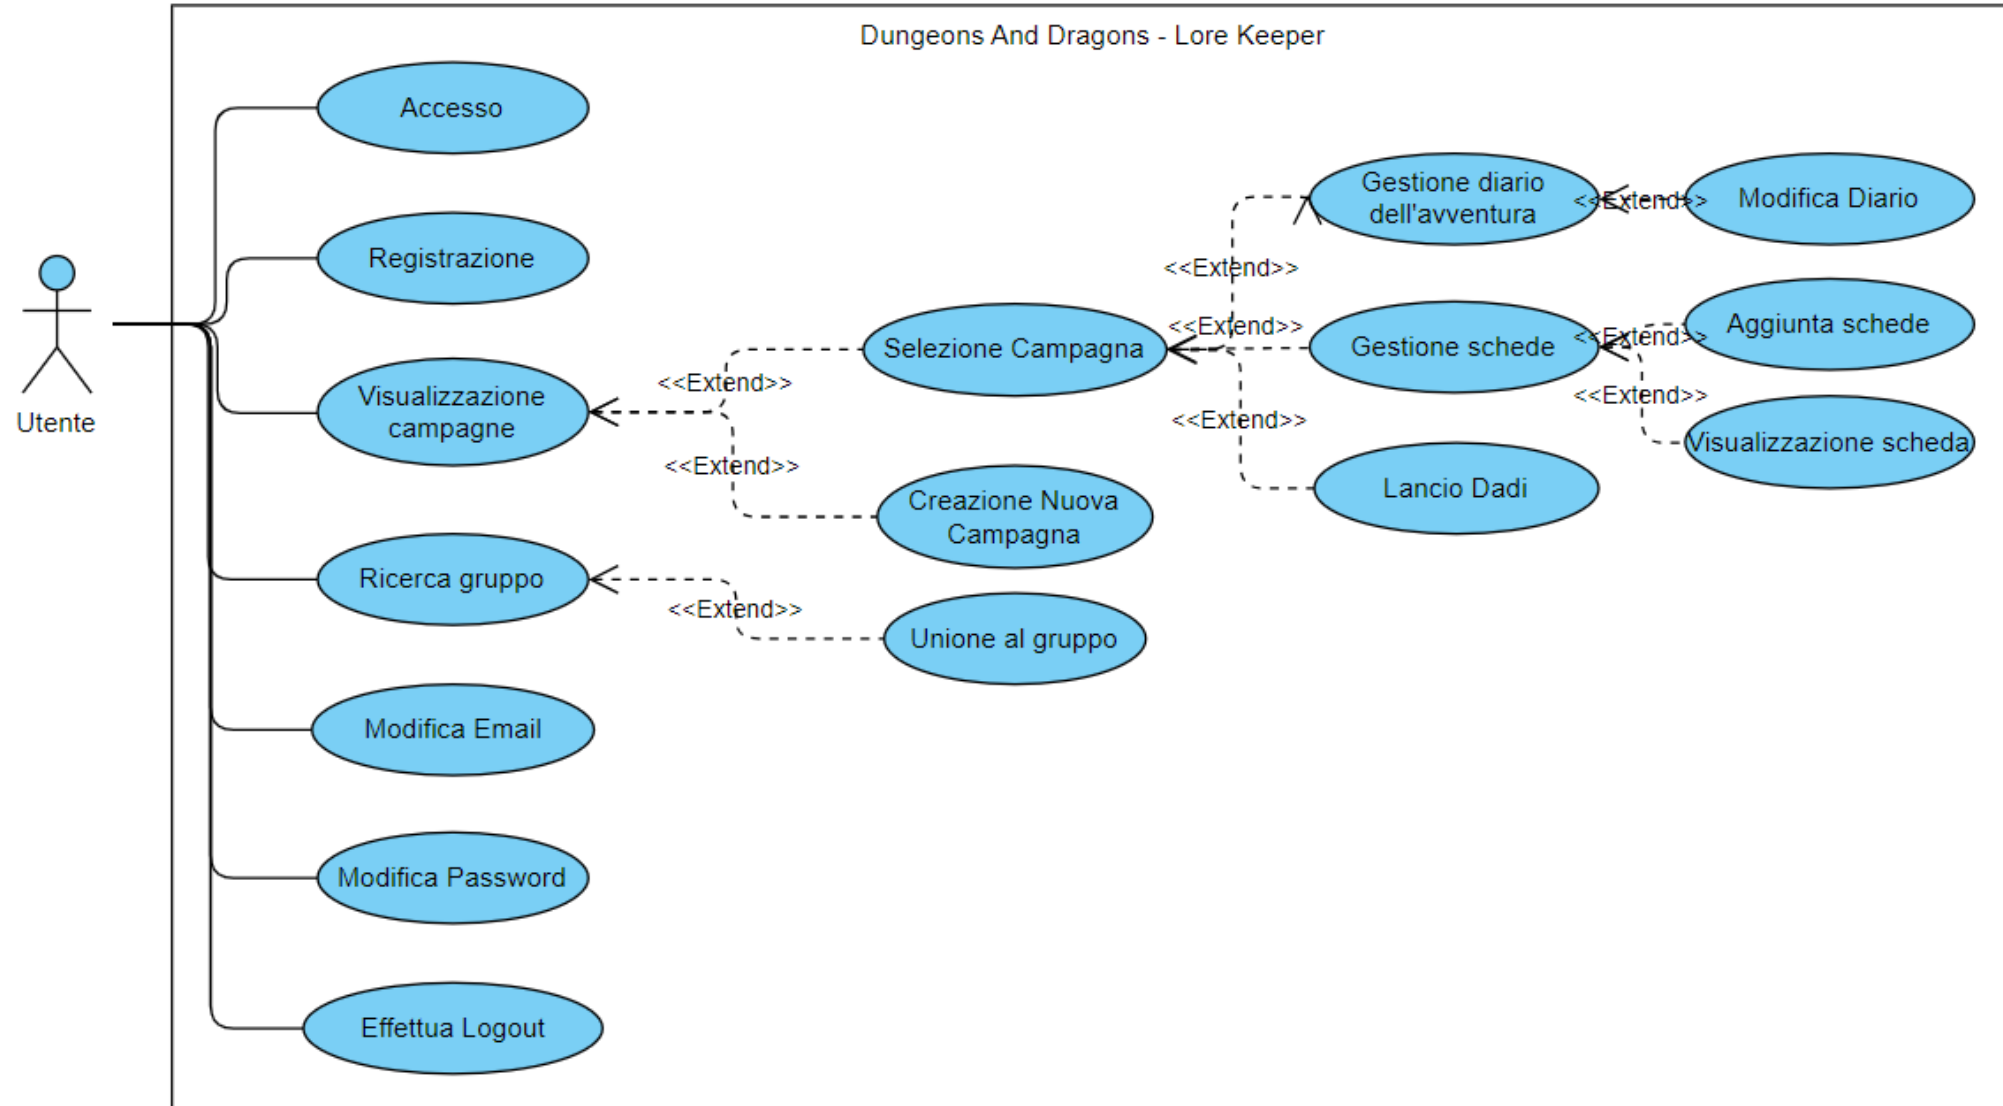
Dungeons And Dragons - Lore Keeper

Utente

Accesso

Registrazione

Visualizzazione campagne

Ricerca gruppo

Modifica Email

Modifica Password

Effettua Logout

<<Extend>>

Selezione Campagna

<<Extend>>

Creazione Nuova Campagna

<<Extend>>

Unione al gruppo

<<Extend>>

Gestione diario dell'avventura

<<Extend>>

Modifica Diario

<<Extend>>

Gestione schede

<<Extend>>

Aggiunta schede

<<Extend>>

Visualizzazione scheda

<<Extend>>

Lancio Dadi